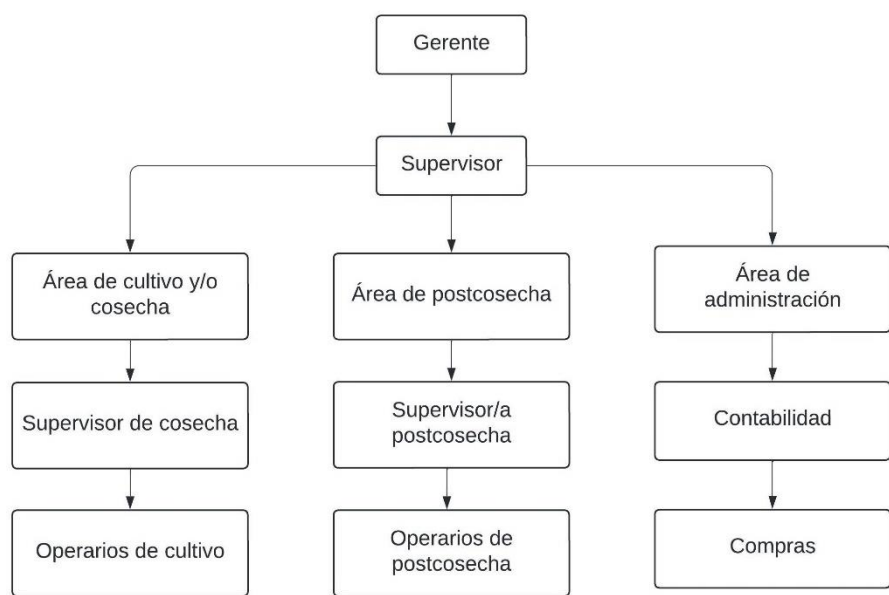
Gerente

Supervisor

Área de cultivo y/o cosecha

Supervisor de cosecha

Operarios de cultivo

Área de postcosecha

Supervisor/a postcosecha

Operarios de postcosecha

Área de administración

Contabilidad

Compras